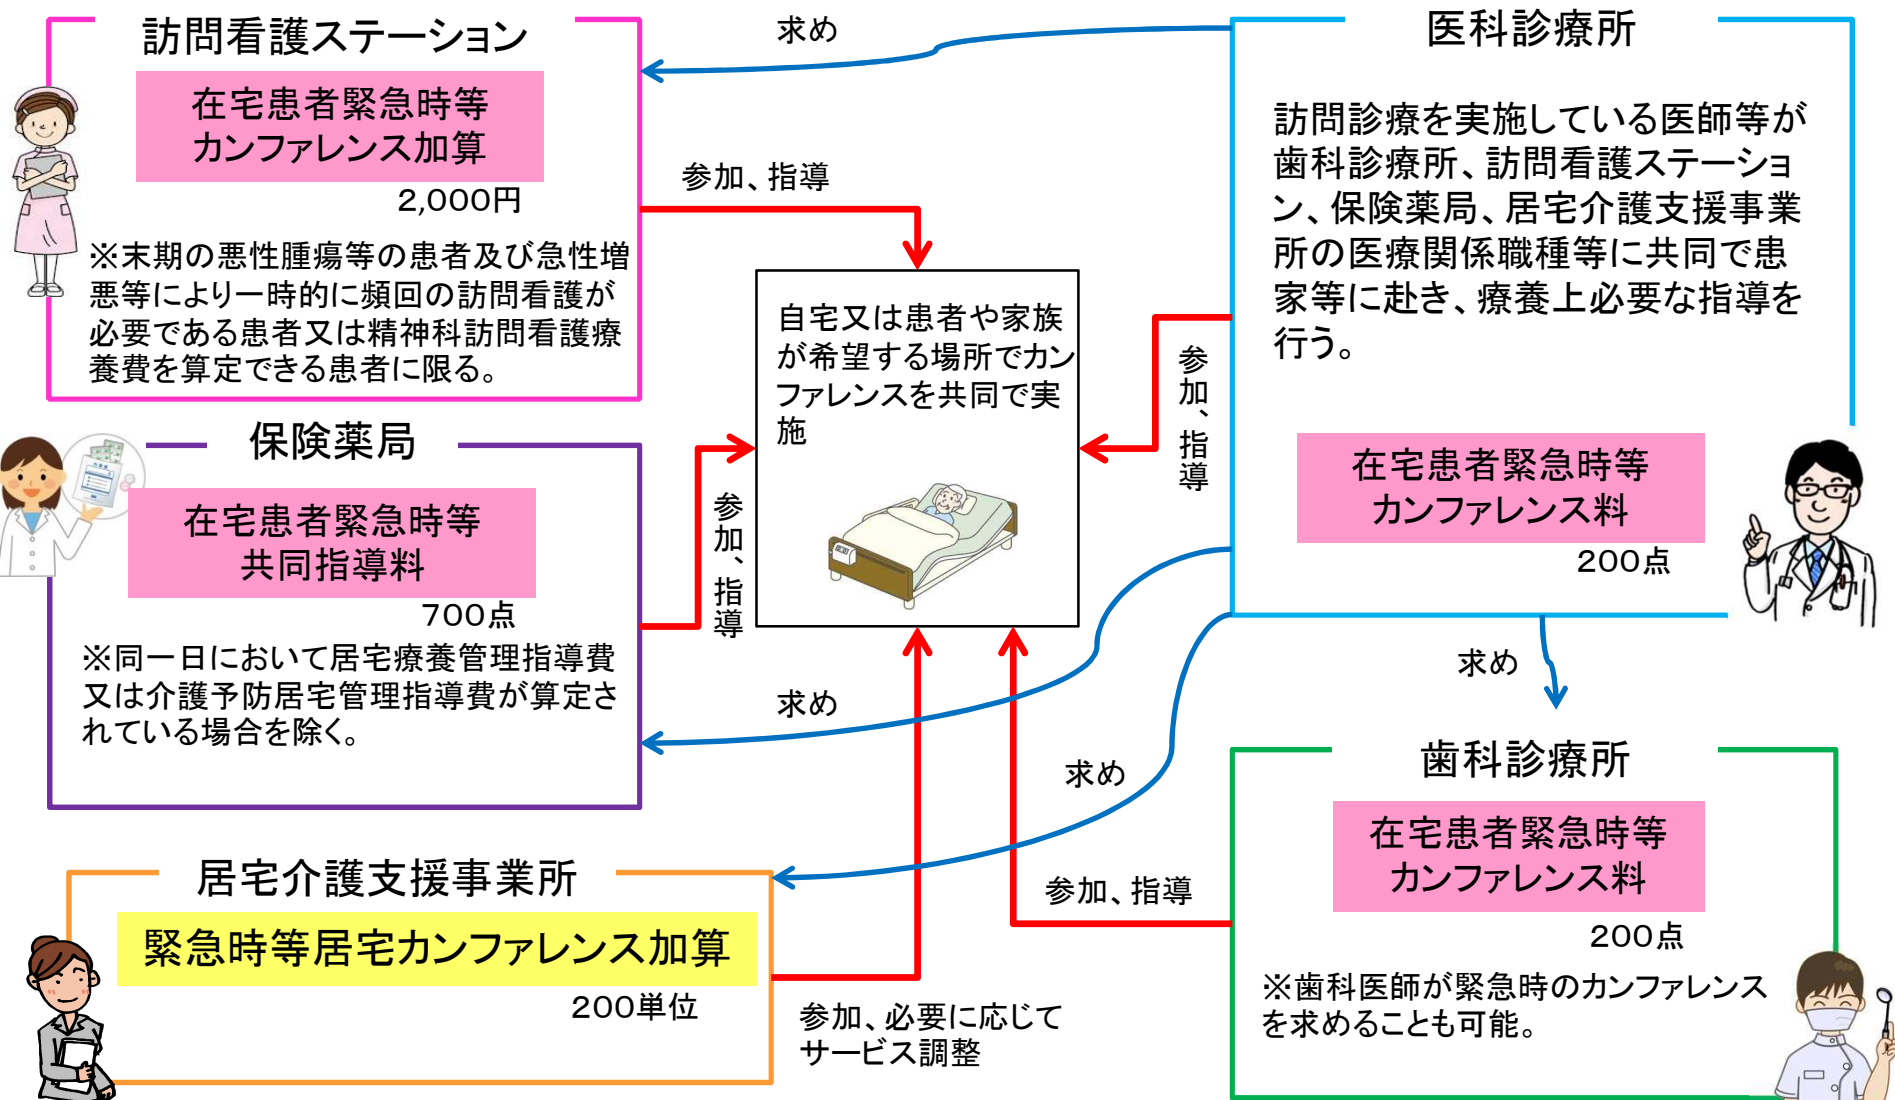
訪問看護ステーション

在宅患者緊急時等カンファレンス加算

2,000円

※末期の悪性腫瘍等の患者及び急性増悪等により一時的に頻回の訪問看護が必要である患者又は精神科訪問看護療養費を算定できる患者に限る。

求め

参加、指導

医科診療所

訪問診療を実施している医師等が歯科診療所、訪問看護ステーション、保険薬局、居宅介護支援事業所の医療関係職種等に共同で患家等に赴き、療養上必要な指導を行う。

自宅又は患者や家族が希望する場所でカンファレンスを共同で実施

参加、指導

在宅患者緊急時等カンファレンス料

200点

保険薬局

在宅患者緊急時等共同指導料

700点

※同一日において居宅療養管理指導費又は介護予防居宅管理指導費が算定されている場合を除く。

参加、指導

求め

求め

求め

歯科診療所

在宅患者緊急時等カンファレンス料

200点

※歯科医師が緊急時のカンファレンスを求めることも可能。

参加、指導

居宅介護支援事業所

緊急時等居宅カンファレンス加算

200単位

参加、必要に応じてサービス調整